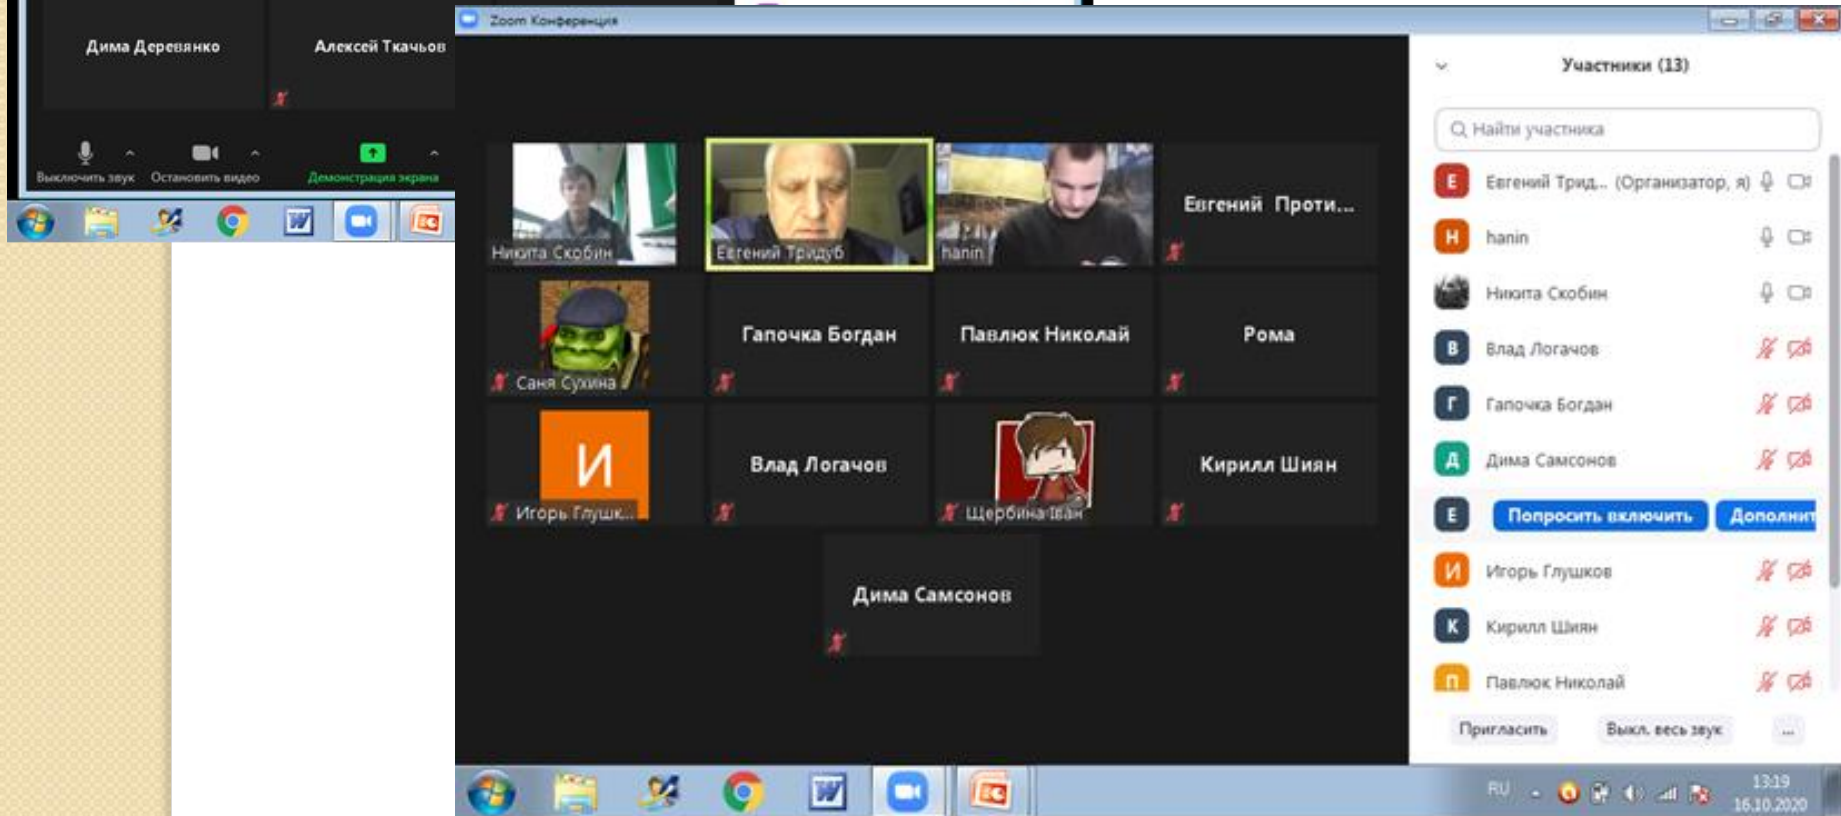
Дима Деревянко

Алексей Ткачьов

Выключить звук

Остановить видео

Демонстрация экрана

Zoom Конференция

Никита Скобин

Евгений Тридуб

hanin

Евгений Проти...

Саня Сухина

Гапочка Богдан

Павлюк Николай

Рома

И

Игорь Глушк...

Влад Логачов

Щербина Іван

Кирилл Шиян

Дима Самсонов

Участники (13)

Найти участника

Е Евгений Трид... (Организатор, я)

Н hanin

Никита Скобин

В Влад Логачов

Г Гапочка Богдан

Д Дима Самсонов

Е Попросить включить Дополнит

И Игорь Глушков

К Кирилл Шиян

П Павлюк Николай

Пригласить

Выкл. весь звук

...

RU

13:19

16.10.2020